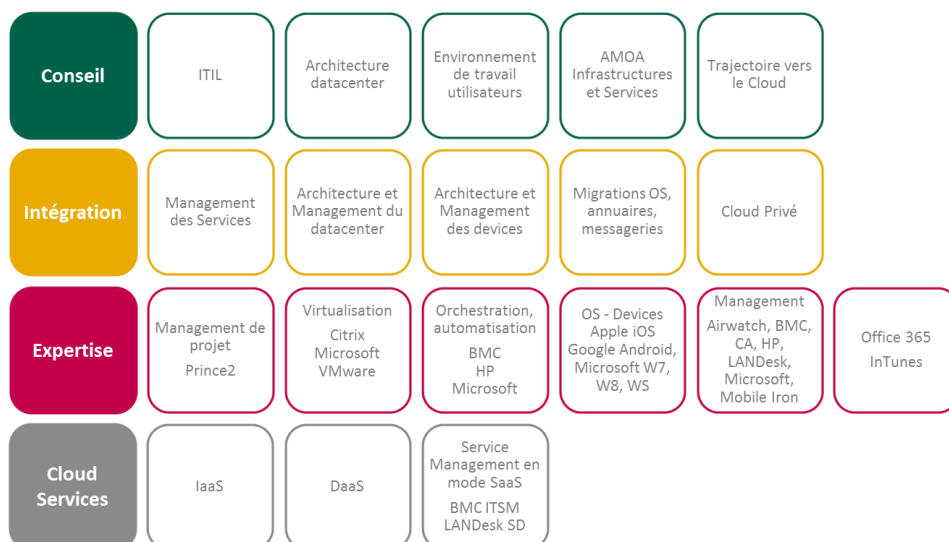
Conseil

ITIL

Architecture datacenter

Environnement de travail utilisateurs

AMOA Infrastructures et Services

Trajectoire vers le Cloud

Intégration

Management des Services

Architecture et Management du datacenter

Architecture et Management des devices

Migrations OS, annuaires, messageries

Cloud Privé

Expertise

Management de projet

Prince2

Virtualisation

Citrix
Microsoft
VMware

Orchestration, automatisation

BMC
HP
Microsoft

OS - Devices
Apple iOS
Google Android,
Microsoft W7, W8, WS

Management

Airwatch, BMC, CA, HP, LANDesk, Microsoft, Mobile Iron

Office 365
InTunes

Cloud Services

IaaS

DaaS

Service Management en mode SaaS

BMC ITSM
LANDesk SD